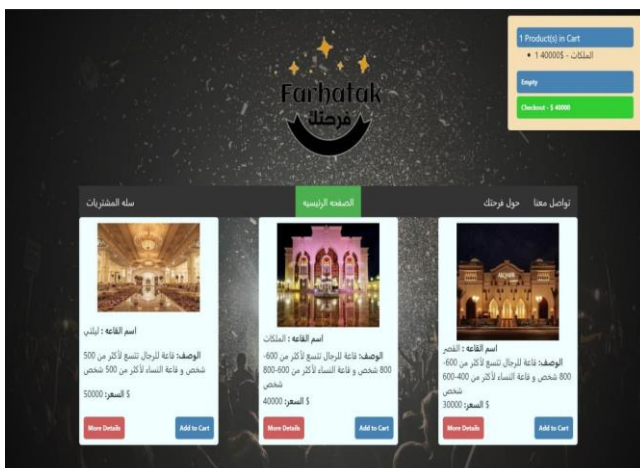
1 Product(s) in Cart

• 1 40000$ - الملكات

Empty

Checkout - $ 40000

Farhatak

فرحتك

تواصل معنا حول فرحتك الصفحه الرئيسيه سله المشتريات

اسم القاعه : القصر

الوصف: قاعة للرجال تتسع لأكثر من 600-800 شخص و قاعة النساء لأكثر من 400-600 شخص

السعر: 30000 $

More Details Add to Cart

اسم القاعه : الملكات

الوصف: قاعة للرجال تتسع لأكثر من 600-800 شخص و قاعة النساء لأكثر من 600-800 شخص

السعر: 40000 $

More Details Add to Cart

اسم القاعه : ليالي

الوصف: قاعة للرجال تتسع لأكثر من 500 شخص و قاعة النساء لأكثر من 500 شخص

السعر: 50000 $

More Details Add to Cart